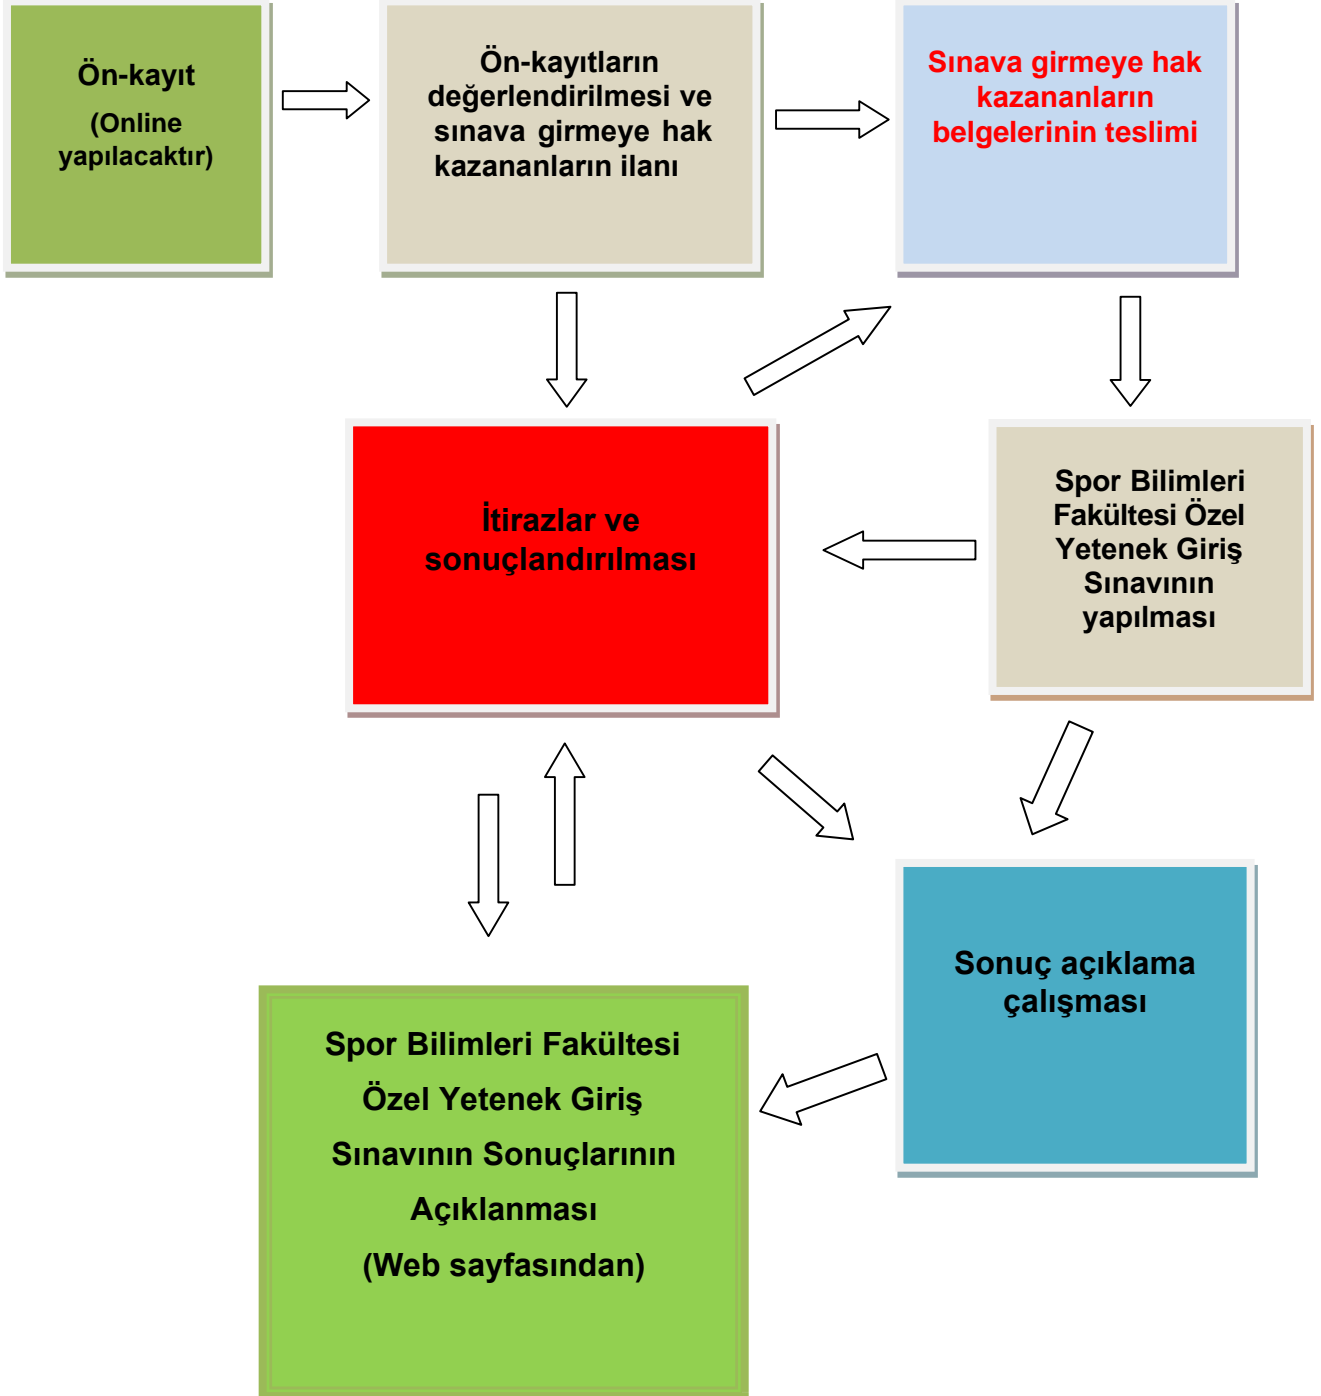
Ön-kayıt

(Online yapılacaktır)

Ön-kayıtların değerlendirilmesi ve sınava girmeye hak kazananların ilanı

Sınava girmeye hak kazananların belgelerinin teslimi

İtirazlar ve sonuçlandırılması

Spor Bilimleri Fakültesi Özel Yetenek Giriş Sınavının yapılması

Sonuç açıklama çalışması

Spor Bilimleri Fakültesi Özel Yetenek Giriş Sınavının Sonuçlarının Açıklanması (Web sayfasından)